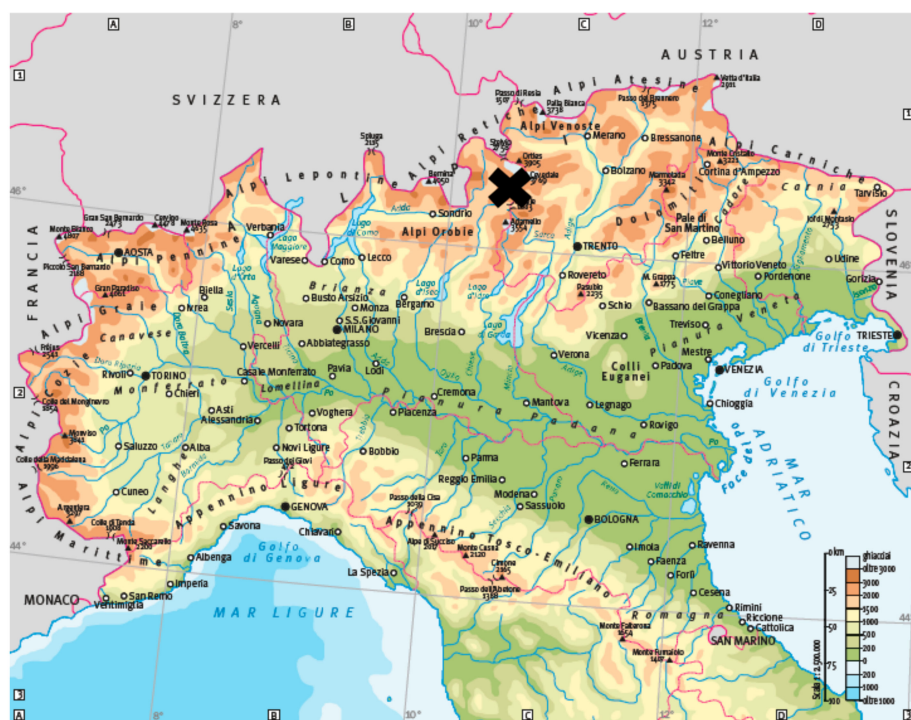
A 8° B 10° C 12° D

1

AUSTRIA

SVIZZERA

Passo di Resia 1507
Palla Bianca 3738
Alpi Atesine
Vetta d'Italia 2911
Passo del Rombo 2475
Alpi Venoste
Merano
Bressanone
Alpi Carniche
Spluga 2115
Stelvio 2757
Ortles 3905
Cevedale 3769
Bolzano
Monte Cristallo 3221
Marmolada 3342
Cortina d'Ampezzo
Carnia
Tarvisio
46°
Alpi Lepontine
Bernina 4050
Alpi Retiche
Dolomiti
Pale di San Martino
Jôf di Montasio 2753
SLOVENIA
Gran San Bernardo 2473
Cervino 4478
Monte Rosa 4635
Verbania
Sondrio
Adamello 3554
TRENTO
Belluno
Udine
Monte Bianco 4807
AOSTA
Alpi Pennine
Lago Maggiore
Alpi Orobie
Feltre
Vittorio Veneto
Pordenone
Piccolo San Bernardo 2188
Varese
Como
Lecco
Lago di Como
Rovereto
Monte Grappa 1775
Gorizia
Gran Paradiso 4061
Biella
Busto Arsizio
Brianza
Bergamo
Pasubio 2235
Schio
Bassano del Grappa
Conegliano
FRANCIA
Alpi Graie
Ivrea
Monza
Lago d'Iseo
Lago di Garda
Treviso
Golfo di Trieste
TRIESTE
Canavese
Novara
S.S.Giovanni
MILANO
Brescia
Vicenza
Pianura Veneta
Rocciamelone 3538
Vercelli
Abbiategrasso
Colli Euganei
Mestre
Verona
Padova
Rivoli
TORINO
Casale Monferrato
Pavia
Lodi
VENEZIA
2
Chieri
Monferrato
Lomellina
Cremona
Golfo di Venezia
Colle del Monginevro 1854
Asti
Voghera
Piacenza
Mantova
Legnago
Chioggia
Alessandria
Pianura Padana
Rovigo
Monviso 3841
Tortona
CROAZIA
Saluzzo
Alba
Novi Ligure
Bobbio
Ferrara
MAR ADRIATICO
Colle della Maddalena 1996
Langhe
Passo dei Giovi 472
Parma
Foce del Po
Cuneo
Reggio Emilia
Valli di Comacchio
Modena
Argentera 3297
Appennino Ligure
GENOVA
Passo della Cisa 1039
Sassuolo
BOLOGNA
Colle di Tenda 1871
Savona
Chiavari
Alpi Marittime
Appennino Tosco-Emiliano
Alpe di Succiso 2017
Monte Cusna 2120
Ravenna
44°
Monte Saccarello 2200
Albenga
Golfo di Genova
Imola
Faenza
Cimone 2165
La Spezia
Forlì
Imperia
Passo dell'Abetone 1388
MONACO
Sanremo
Ventimiglia
MAR LIGURE
Cesena
Romagna
Rimini
Riccione
Cattolica
Monte Falterona 1654
SAN MARINO
Monte Fumaiolo 1407
3
A 8° B 10° C 12° D

0 km
25
50
75
100
Scala 1:2.500.000
ghiacciai
oltre 3000
3000
2000
1500
1000
500
200
0
-200
-1000
oltre-1000